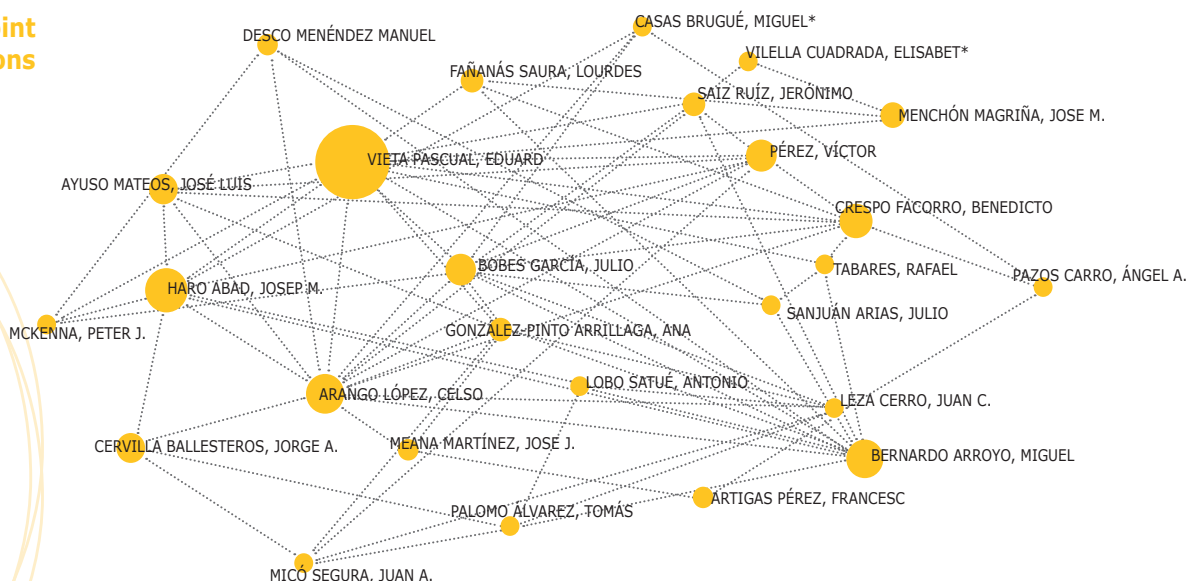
int
ons

DESCO MENÉNDEZ MANUEL
CASAS BRUGUÉ, MIGUEL*
VILELLA CUADRADA, ELISABET*
FAÑANÁS SAURA, LOURDES
SAIZ RUÍZ, JERÓNIMO
MENCHÓN MAGRIÑA, JOSE M.
VIETA PASCUAL, EDUARD
PÉREZ, VÍCTOR
AYUSO MATEOS, JOSÉ LUIS
CRESPO FACORRO, BENEDICTO
TABARES, RAFAEL
BOBES GARCÍA, JULIO
PAZOS CARRO, ÁNGEL A.
HARO ABAD, JOSEP M.
SANJUÁN ARIAS, JULIO
MCKENNA, PETER J.
GONZÁLEZ-PINTO ARRILLAGA, ANA
LOBO SATUÉ, ANTONIO
ARANGO LÓPEZ, CELSO
LEZA CERRO, JUAN C.
CERVILLA BALLESTEROS, JORGE A.
MEANA MARTÍNEZ, JOSE J.
BERNARDO ARROYO, MIGUEL
ARTIGAS PÉREZ, FRANCESC
PALOMO ÁLVAREZ, TOMÁS
MICÓ SEGURA, JUAN A.